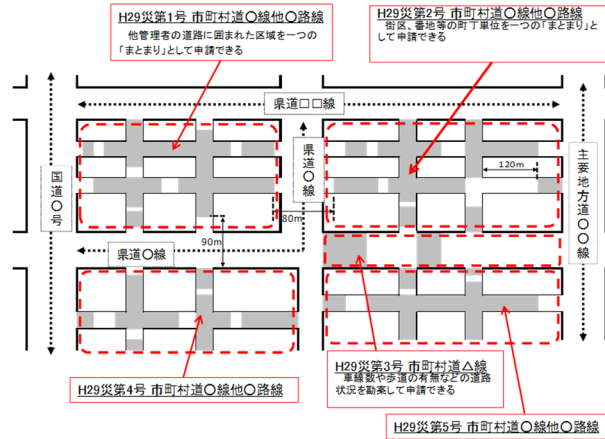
H29災第1号 市町村道○線他○路線
他管理者の道路に囲まれた区域を一つの「まとまり」として申請できる

H29災第2号 市町村道○線他○路線
街区、番地等の町丁単位を一つの「まとまり」として申請できる

県道□□線

県道○線

国道○号

主要地方道○○線

120m

80m

90m

県道○線

H29災第3号 市町村道△線
車線数や歩道の有無などの道路状況を勘案して申請できる

H29災第4号 市町村道○線他○路線

H29災第5号 市町村道○線他○路線